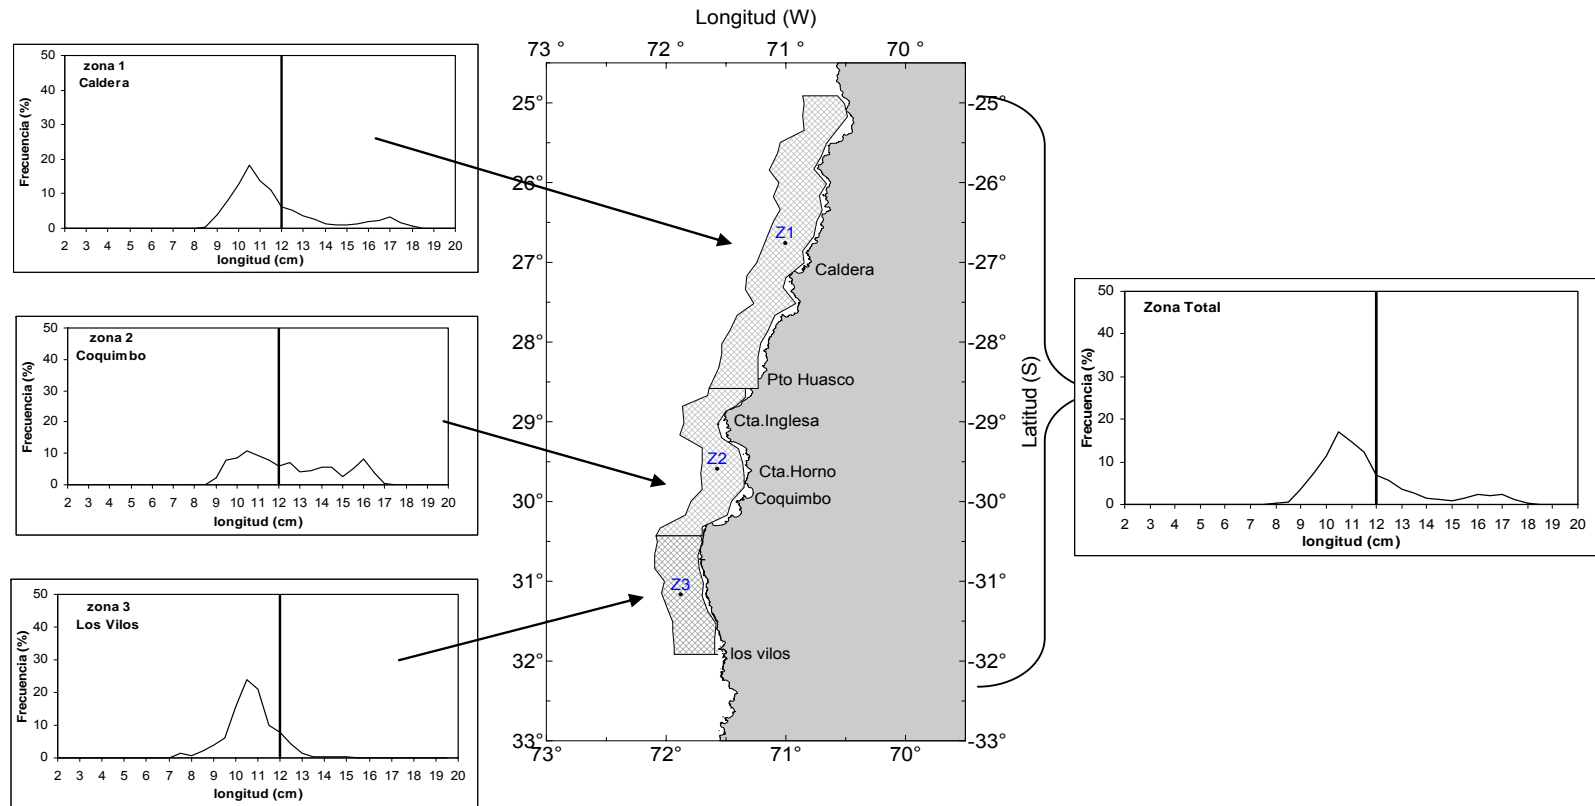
Longitud (W)

73 ° 72 ° 71 ° 70 °

zona 1
Caldera

Frecuencia (%)
50
40
30
20
10
0
2 3 4 5 6 7 8 9 10 11 12 13 14 15 16 17 18 19 20
longitud (cm)

zona 2
Coquimbo

Frecuencia (%)
50
40
30
20
10
0
2 3 4 5 6 7 8 9 10 11 12 13 14 15 16 17 18 19 20
longitud (cm)

zona 3
Los Vilos

Frecuencia (%)
50
40
30
20
10
0
2 3 4 5 6 7 8 9 10 11 12 13 14 15 16 17 18 19 20
longitud (cm)

25° 26° 27° 28° 29° 30° 31° 32° 33°

Z1
Caldera
Pto Huasco
Cta.Inglesa
Z2
Cta.Horno
Coquimbo
Z3
los vilos

73° 72° 71° 70°

-25° -26° -27° -28° -29° -30° -31° -32° -33°

Latitud (S)

Zona Total

Frecuencia (%)
50
40
30
20
10
0
2 3 4 5 6 7 8 9 10 11 12 13 14 15 16 17 18 19 20
longitud (cm)